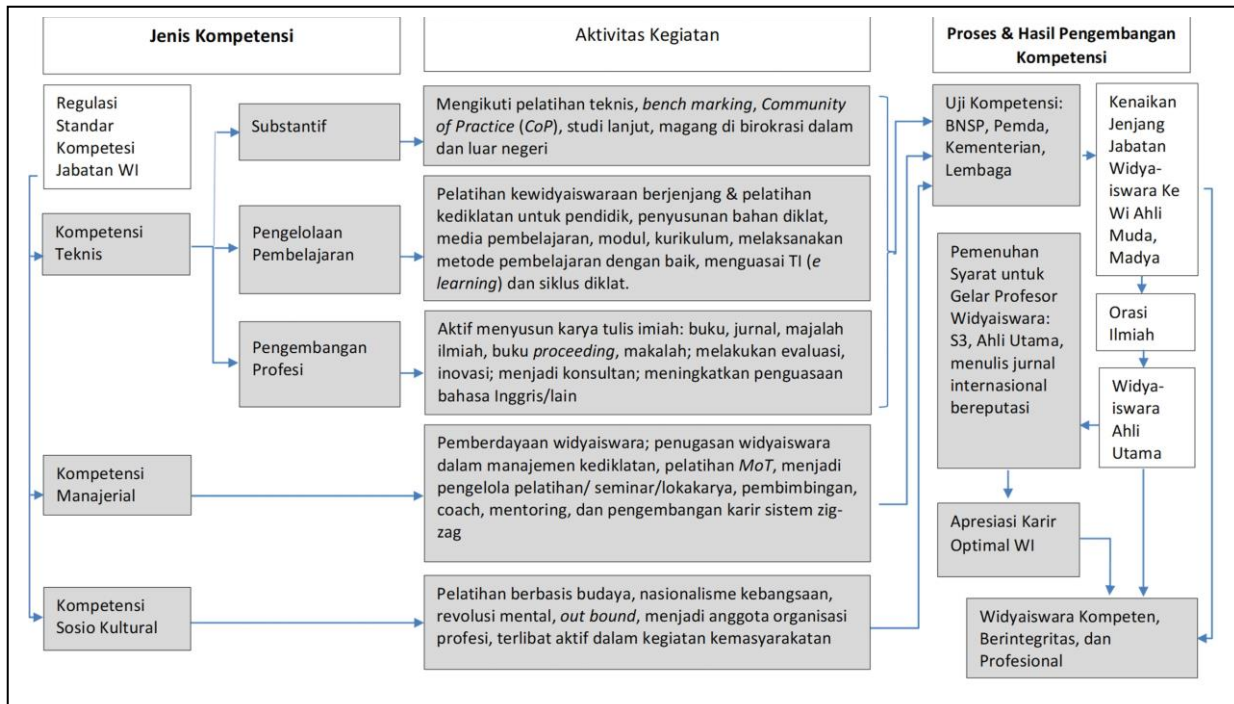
Jenis Kompetensi

Aktivitas Kegiatan

Proses & Hasil Pengembangan Kompetensi

Regulasi Standar Kompetesi Jabatan WI

Kompetensi Teknis

Substantif

Pengelolaan Pembelajaran

Pengembangan Profesi

Mengikuti pelatihan teknis, *bench marking*, *Community of Practice* (*CoP*), studi lanjut, magang di birokrasi dalam dan luar negeri

Pelatihan kewidyaiswaraan berjenjang & pelatihan kediklatan untuk pendidik, penyusunan bahan diklat, media pembelajaran, modul, kurikulum, melaksanakan metode pembelajaran dengan baik, menguasai TI (*e learning*) dan siklus diklat.

Aktif menyusun karya tulis imiah: buku, jurnal, majalah ilmiah, buku *proceeding*, makalah; melakukan evaluasi, inovasi; menjadi konsultan; meningkatkan penguasaan bahasa Inggris/lain

Kompetensi Manajerial

Pemberdayaan widyaiswara; penugasan widyaiswara dalam manajemen kediklatan, pelatihan *MoT*, menjadi pengelola pelatihan/ seminar/lokakarya, pembimbingan, coach, mentoring, dan pengembangan karir sistem zig-zag

Kompetensi Sosio Kultural

Pelatihan berbasis budaya, nasionalisme kebangsaan, revolusi mental, *out bound*, menjadi anggota organisasi profesi, terlibat aktif dalam kegiatan kemasyarakatan

Uji Kompetensi: BNSP, Pemda, Kementerian, Lembaga

Kenaikan Jenjang Jabatan Widya-iswara Ke Wi Ahli Muda, Madya

Pemenuhan Syarat untuk Gelar Profesor Widyaiswara: S3, Ahli Utama, menulis jurnal internasional bereputasi

Orasi Ilmiah

Widya-iswara Ahli Utama

Apresiasi Karir Optimal WI

Widyaiswara Kompeten, Berintegritas, dan Profesional